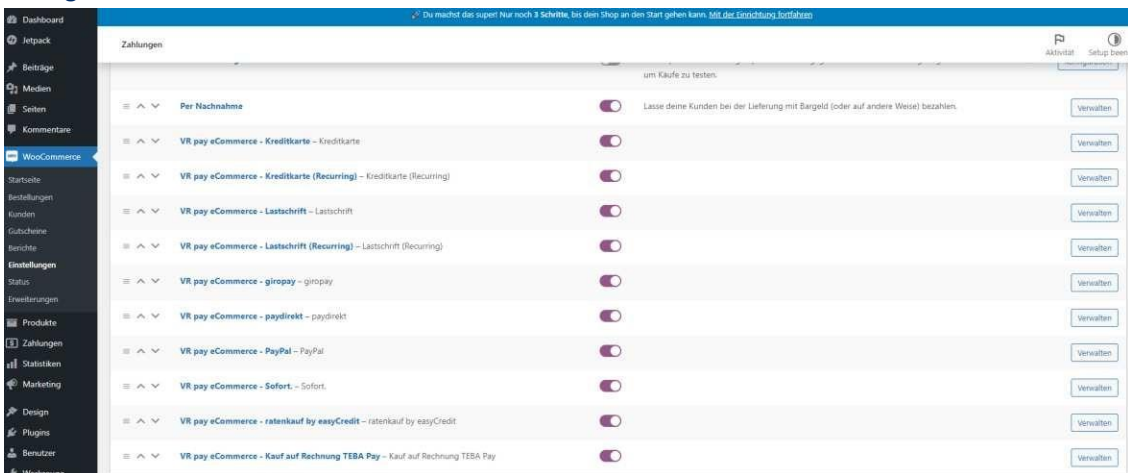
Dashboard
Jetpack
Beiträge
Medien
Seiten
Kommentare
WooCommerce
Startseite
Bestellungen
Kunden
Gutscheine
Berichte
Einstellungen
Status
Erweiterungen
Produkte
Zahlungen
Statistiken
Marketing
Design
Plugins
Benutzer

Du machst das super! Nur noch 3 Schritte, bis dein Shop an den Start gehen kann. Mit der Einrichtung fortfahren

Zahlungen

Aktivität Setup been

um Käufe zu testen.

Per Nachnahme — Lasse deine Kunden bei der Lieferung mit Bargeld (oder auf andere Weise) bezahlen. — Verwalten

VR pay eCommerce - Kreditkarte – Kreditkarte — Verwalten

VR pay eCommerce - Kreditkarte (Recurring) – Kreditkarte (Recurring) — Verwalten

VR pay eCommerce - Lastschrift – Lastschrift — Verwalten

VR pay eCommerce - Lastschrift (Recurring) – Lastschrift (Recurring) — Verwalten

VR pay eCommerce - giropay – giropay — Verwalten

VR pay eCommerce - paydirekt – paydirekt — Verwalten

VR pay eCommerce - PayPal – PayPal — Verwalten

VR pay eCommerce - Sofort. – Sofort. — Verwalten

VR pay eCommerce - ratenkauf by easyCredit – ratenkauf by easyCredit — Verwalten

VR pay eCommerce - Kauf auf Rechnung TEBA Pay – Kauf auf Rechnung TEBA Pay — Verwalten